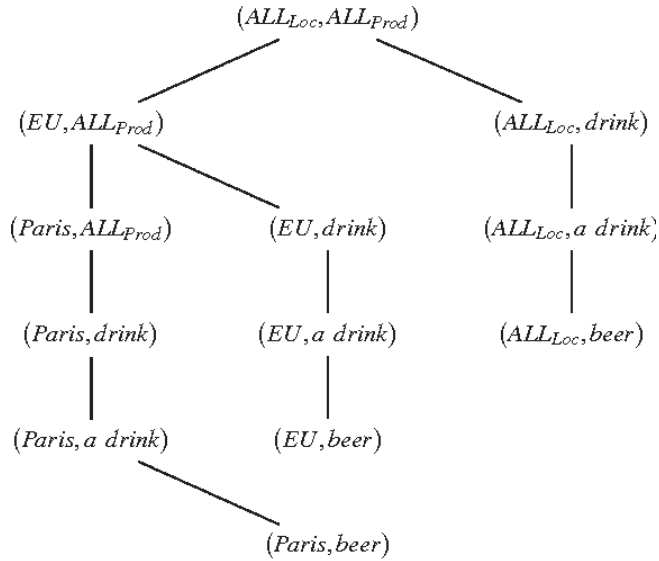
$(ALL_{Loc}, ALL_{Prod})$

$(EU, ALL_{Prod})$

$(ALL_{Loc}, drink)$

$(Paris, ALL_{Prod})$

$(EU, drink)$

$(ALL_{Loc}, a\ drink)$

$(Paris, drink)$

$(EU, a\ drink)$

$(ALL_{Loc}, beer)$

$(Paris, a\ drink)$

$(EU, beer)$

$(Paris, beer)$